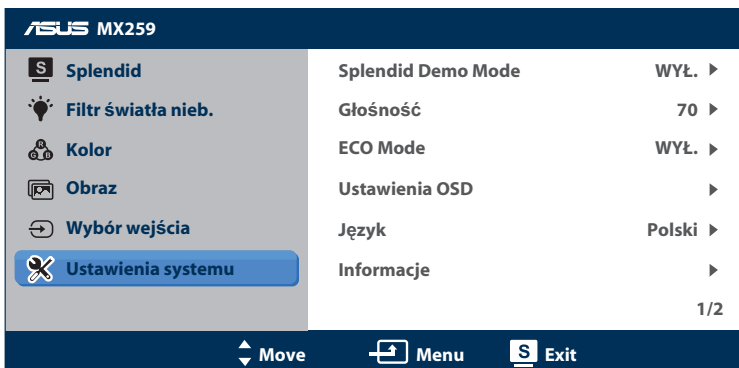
ASUS MX259

S Splendid
Filtr światła nieb.
Kolor
Obraz
Wybór wejścia
Ustawienia systemu

| | |
|---|---|
| Splendid Demo Mode | WYŁ. ▶ |
| Głośność | 70 ▶ |
| ECO Mode | WYŁ. ▶ |
| Ustawienia OSD | ▶ |
| Język | Polski ▶ |
| Informacje | ▶ |

1/2

Move Menu S Exit